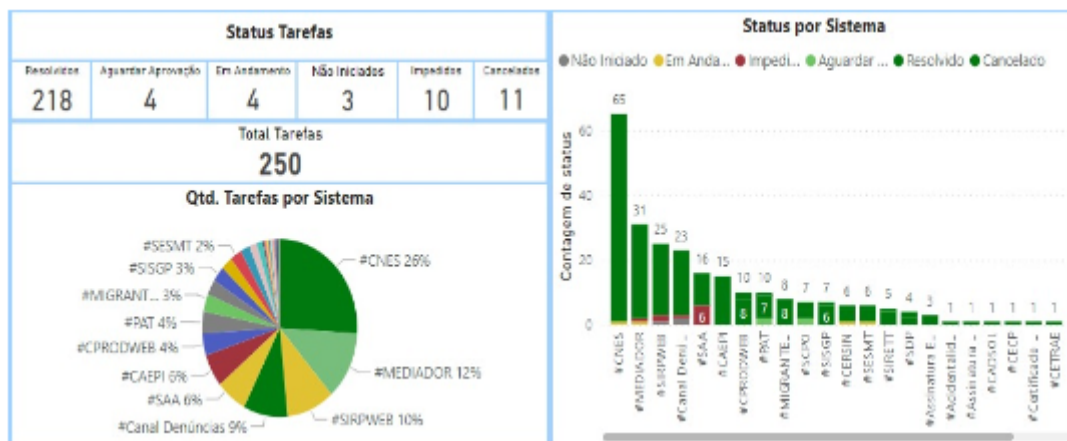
Status Tarefas

| Resolvidos | Aguardar Aprovação | Em Andamento | Não Iniciados | Impedidos | Cancelados |
|---|---|---|---|---|---|
| 218 | 4 | 4 | 3 | 10 | 11 |

Total Tarefas
250

Qtd. Tarefas por Sistema

#SESMT 2%
#SISGP 3%
#MIGRANT... 3%
#PAT 4%
#CPRODWEB 4%
#CAEPI 6%
#SAA 6%
#Canal Denúncias 9%
#CNES 26%
#MEDIADOR 12%
#SIRPWEB 10%

Status por Sistema

● Não Iniciado ● Em Anda... ● Impedi... ● Aguardar ... ● Resolvido ● Cancelado

Contagem de status

60
40
20
0

65 31 25 23 16 15 10 10 8 7 7 6 6 5 4 3 1 1 1 1 1 1

6 8 7 8 6

#CNES #MEDIADOR #SIRPWEB #Canal Denú... #SAA #CAEPI #CPRODWEB #PAT #MIGRANTE... #SCPO #SISGP #CERSIN #SESMT #SIRETT #SDP #Assinatura E... #Acidentalid... #Assinatura ... #CADSOL #CECP #Certificado ... #CETRAE